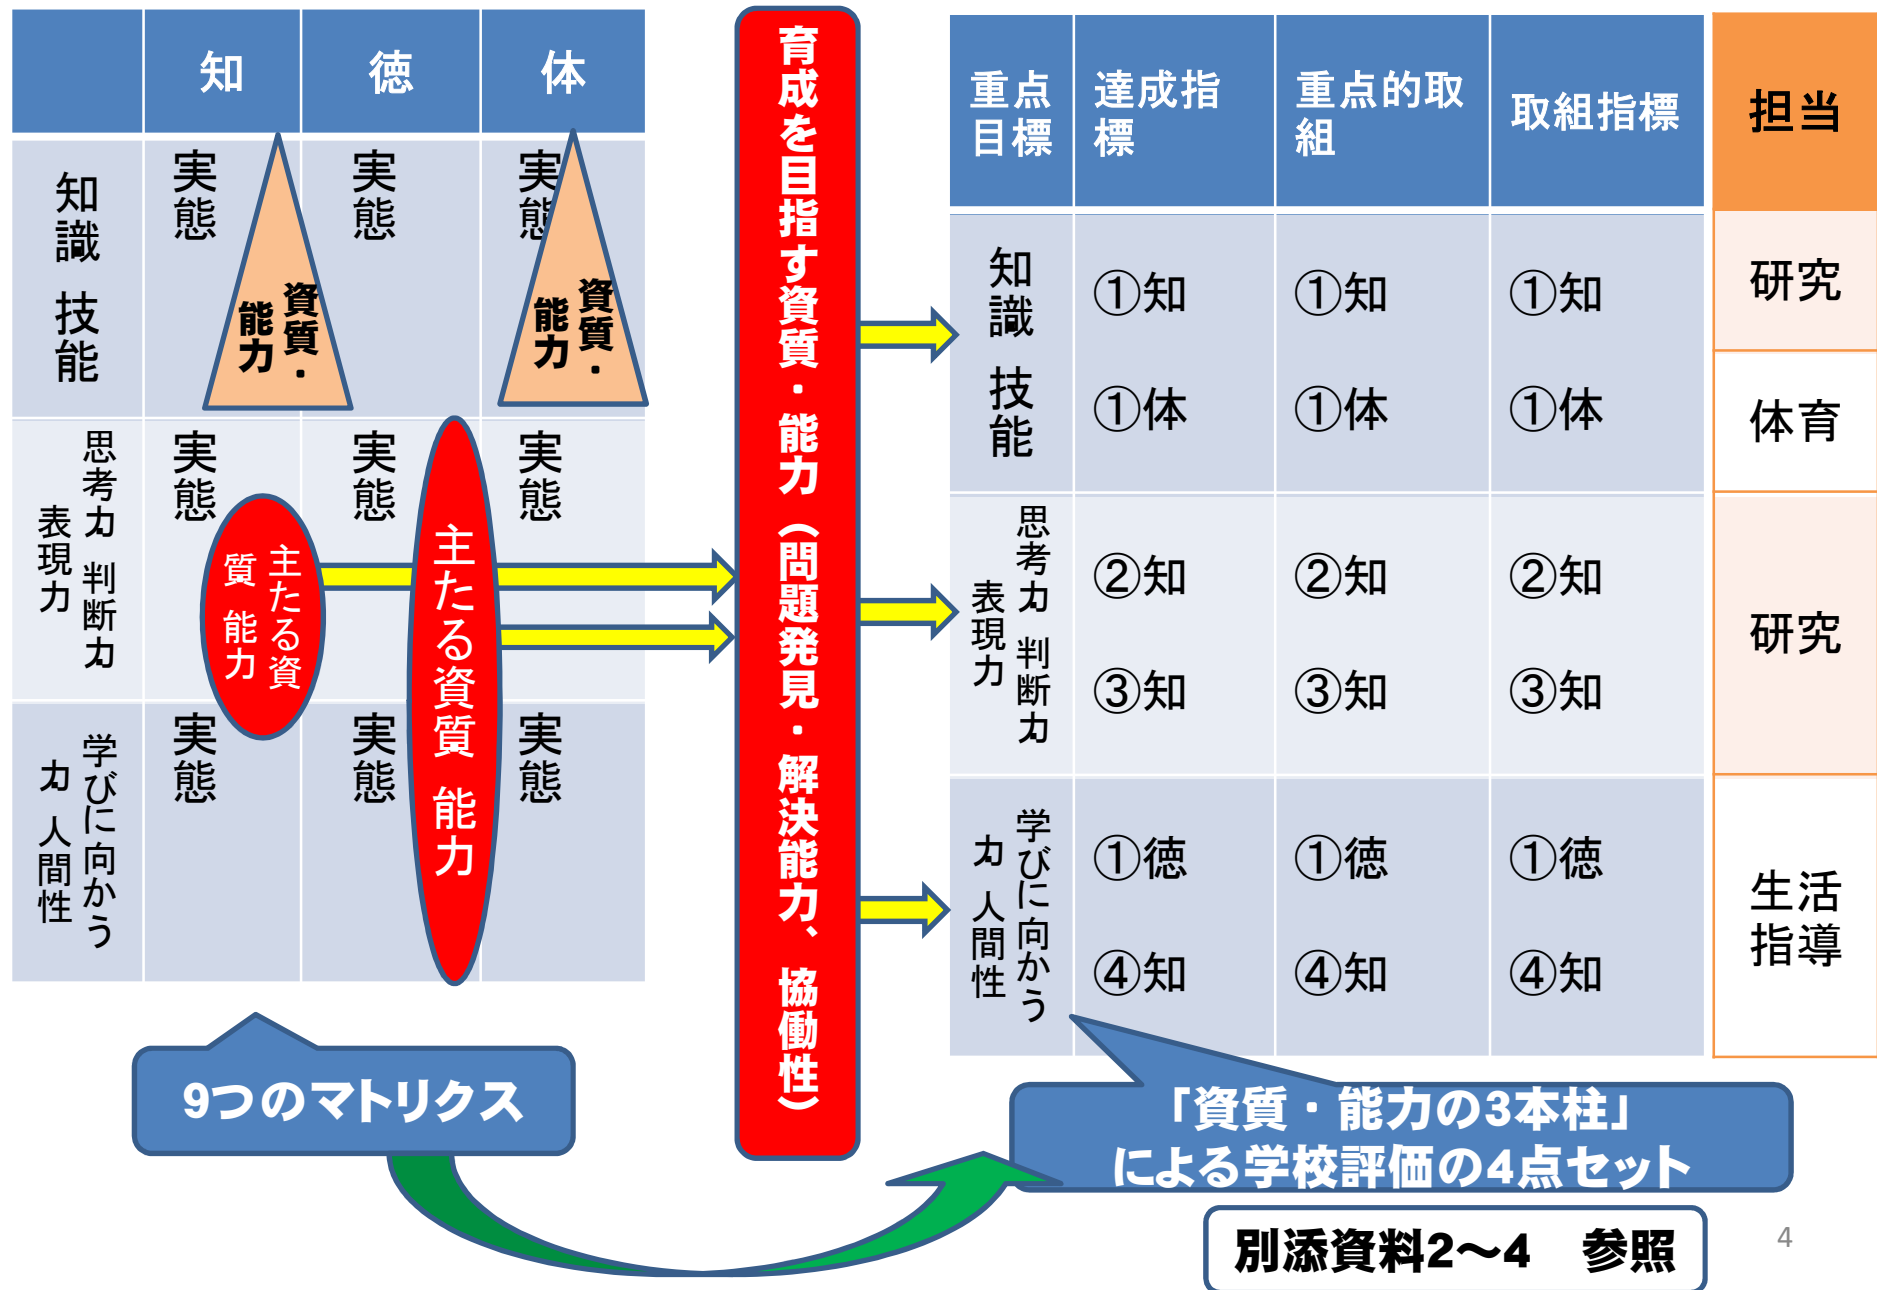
| | 知 | 徳 | 体 |
|---|---|---|---|
| 知識 技能 | 実態 | 実態 | 実態 |
| 思考力 判断力 表現力 | 実態 | 実態 | 実態 |
| 学びに向かう力 人間性 | 実態 | 実態 | 実態 |

資質・能力

資質・能力

主たる資質 能力

主たる資質 能力

9つのマトリクス

育成を目指す資質・能力（問題発見・解決能力、協働性）

| 重点目標 | 達成指標 | 重点的取組 | 取組指標 | 担当 |
|---|---|---|---|---|
| 知識 技能 | ①知 | ①知 | ①知 | 研究 |
| | ①体 | ①体 | ①体 | 体育 |
| 思考力 判断力 表現力 | ②知 | ②知 | ②知 | 研究 |
| | ③知 | ③知 | ③知 | |
| 学びに向かう力 人間性 | ①徳 | ①徳 | ①徳 | 生活指導 |
| | ④知 | ④知 | ④知 | |

「資質・能力の3本柱」による学校評価の4点セット

別添資料2～4　参照

4